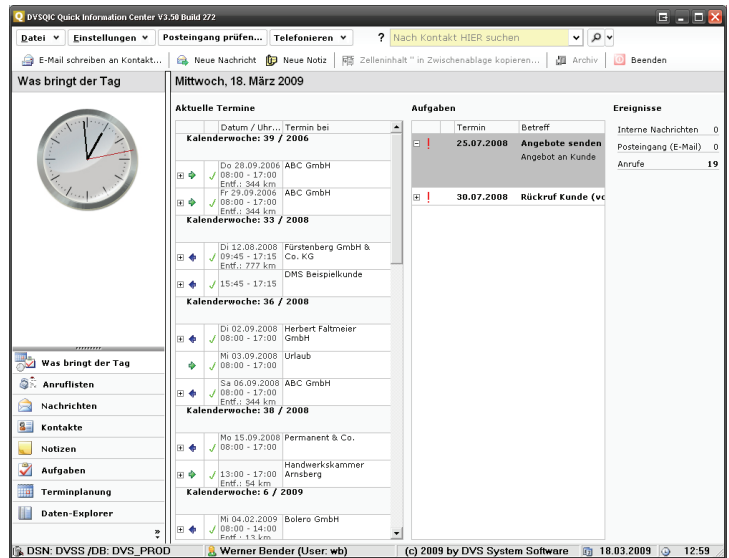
DVSQIC Quick Information Center V3.50 Build 272

Datei | Einstellungen | Posteingang prüfen... | Telefonieren | ? Nach Kontakt HIER suchen

E-Mail schreiben an Kontakt... | Neue Nachricht | Neue Notiz | Zelleninhalt " in Zwischenablage kopieren... | Archiv | Beenden

Was bringt der Tag

Mittwoch, 18. März 2009

Aktuelle Termine

| | | Datum / Uhr... | Termin bei |
|---|---|---|---|
| Kalenderwoche: 39 / 2006 | | | |
| | ✓ | Do 28.09.2006 08:00 - 17:00 Entf.: 344 km | ABC GmbH |
| | ✓ | Fr 29.09.2006 08:00 - 17:00 Entf.: 344 km | ABC GmbH |
| Kalenderwoche: 33 / 2008 | | | |
| | ✓ | Di 12.08.2008 09:45 - 17:15 Entf.: 777 km | Fürstenberg GmbH & Co. KG |
| | ✓ | 15:45 - 17:15 | DMS Beispielkunde |
| Kalenderwoche: 36 / 2008 | | | |
| | ✓ | Di 02.09.2008 08:00 - 17:00 | Herbert Faltmeier GmbH |
| | ✓ | Mi 03.09.2008 08:00 - 17:00 | Urlaub |
| | ✓ | Sa 06.09.2008 08:00 - 17:00 Entf.: 344 km | ABC GmbH |
| Kalenderwoche: 38 / 2008 | | | |
| | ✓ | Mo 15.09.2008 08:00 - 17:00 | Permanent & Co. |
| | ✓ | 13:00 - 17:00 Entf.: 54 km | Handwerkskammer Arnsberg |
| Kalenderwoche: 6 / 2009 | | | |
| | ✓ | Mi 04.02.2009 08:00 - 14:00 Entf.: 13 km | Bolero GmbH |

Aufgaben

| | Termin | Betreff |
|---|---|---|
| ! | 25.07.2008 | Angebote senden Angebot an Kunde |
| ! | 30.07.2008 | Rückruf Kunde (vc |

Ereignisse

| | |
|---|---|
| Interne Nachrichten | 0 |
| Posteingang (E-Mail) | 0 |
| Anrufe | 19 |

Was bringt der Tag
Anruflisten
Nachrichten
Kontakte
Notizen
Aufgaben
Terminplanung
Daten-Explorer

DSN: DVSS /DB: DVS_PROD | Werner Bender (User: wb) | (c) 2009 by DVS System Software | 18.03.2009 | 12:59